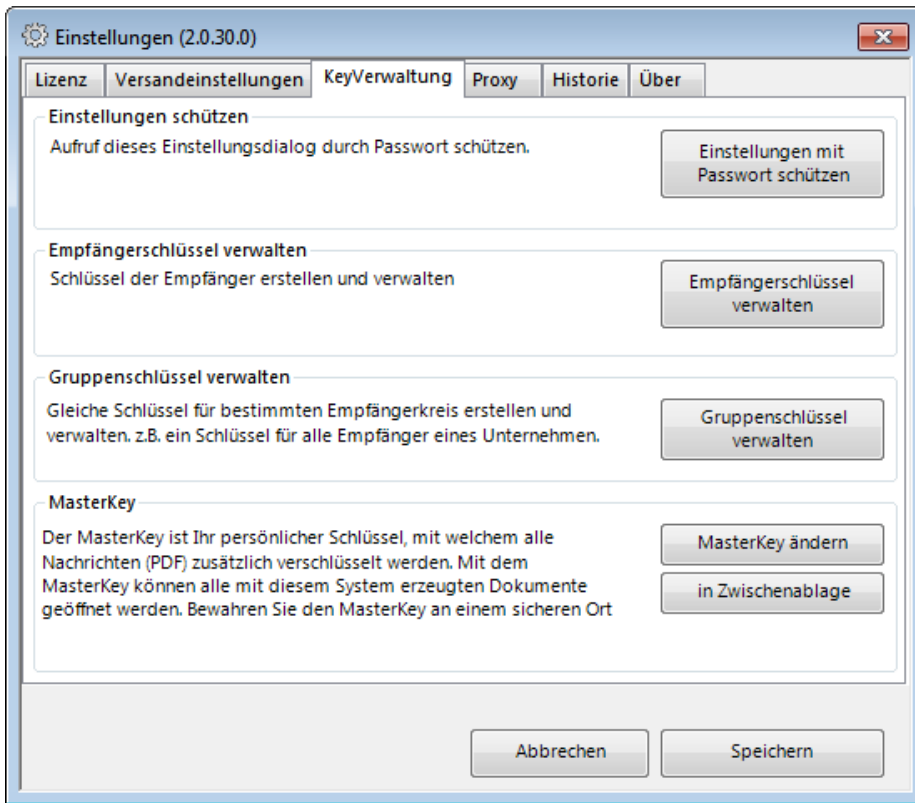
Einstellungen (2.0.30.0)

Lizenz | Versandeinstellungen | KeyVerwaltung | Proxy | Historie | Über

Einstellungen schützen

Aufruf dieses Einstellungsdialog durch Passwort schützen.

Einstellungen mit Passwort schützen

Empfängerschlüssel verwalten

Schlüssel der Empfänger erstellen und verwalten

Empfängerschlüssel verwalten

Gruppenschlüssel verwalten

Gleiche Schlüssel für bestimmten Empfängerkreis erstellen und verwalten. z.B. ein Schlüssel für alle Empfänger eines Unternehmen.

Gruppenschlüssel verwalten

MasterKey

Der MasterKey ist Ihr persönlicher Schlüssel, mit welchem alle Nachrichten (PDF) zusätzlich verschlüsselt werden. Mit dem MasterKey können alle mit diesem System erzeugten Dokumente geöffnet werden. Bewahren Sie den MasterKey an einem sicheren Ort

MasterKey ändern

in Zwischenablage

Abbrechen

Speichern